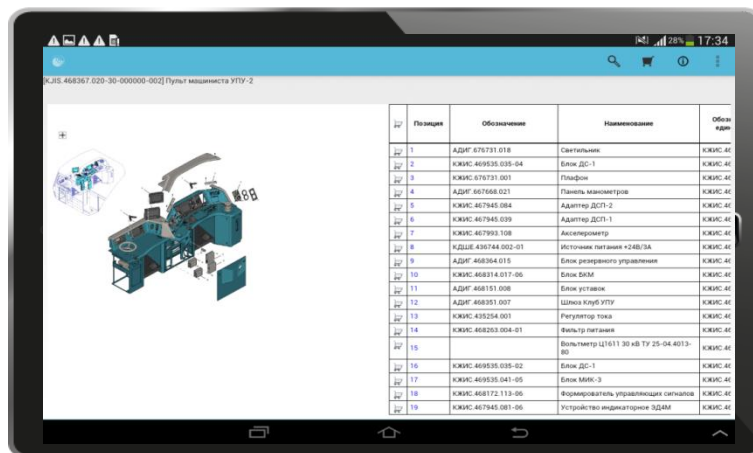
28% 17:34

[КЖИS.468367.020-30-000000-002] Пульт машиниста УПУ-2

|  | Позиция | Обозначение | Наименование | Обоз един |
|---|---|---|---|---|
|  | 1 | АДИГ.676731.018 | Светильник | КЖИС.4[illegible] |
|  | 2 | КЖИС.469535.035-04 | Блок ДС-1 | КЖИС.4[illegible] |
|  | 3 | КЖИС.676731.001 | Плафон | КЖИС.4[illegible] |
|  | 4 | АДИГ.667668.021 | Панель манометров | КЖИС.4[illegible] |
|  | 5 | КЖИС.467945.084 | Адаптер ДСП-2 | КЖИС.4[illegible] |
|  | 6 | КЖИС.467945.039 | Адаптер ДСП-1 | КЖИС.4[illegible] |
|  | 7 | КЖИС.467993.108 | Акселерометр | КЖИС.4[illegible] |
|  | 8 | КДШЕ.436744.002-01 | Источник питания =24В/3А | КЖИС.4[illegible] |
|  | 9 | АДИГ.468364.015 | Блок резервного управления | КЖИС.4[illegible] |
|  | 10 | КЖИС.468314.017-06 | Блок БКМ | КЖИС.4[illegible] |
|  | 11 | АДИГ.468151.008 | Блок уставок | КЖИС.4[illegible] |
|  | 12 | АДИГ.468351.007 | Шлюз Клуб УПУ | КЖИС.4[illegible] |
|  | 13 | КЖИС.435254.001 | Регулятор тока | КЖИС.4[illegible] |
|  | 14 | КЖИС.468263.004-01 | Фильтр питания | КЖИС.4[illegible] |
|  | 15 |  | Вольтметр Ц1611 30 кВ ТУ 25-04.4013-80 | КЖИС.4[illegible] |
|  | 16 | КЖИС.469535.035-02 | Блок ДС-1 | КЖИС.4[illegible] |
|  | 17 | КЖИС.469535.041-05 | Блок МИК-3 | КЖИС.4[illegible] |
|  | 18 | КЖИС.468172.113-06 | Формирователь управляющих сигналов | КЖИС.4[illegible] |
|  | 19 | КЖИС.467945.081-06 | Устройство индикаторное ЗД4М | КЖИС.4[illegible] |